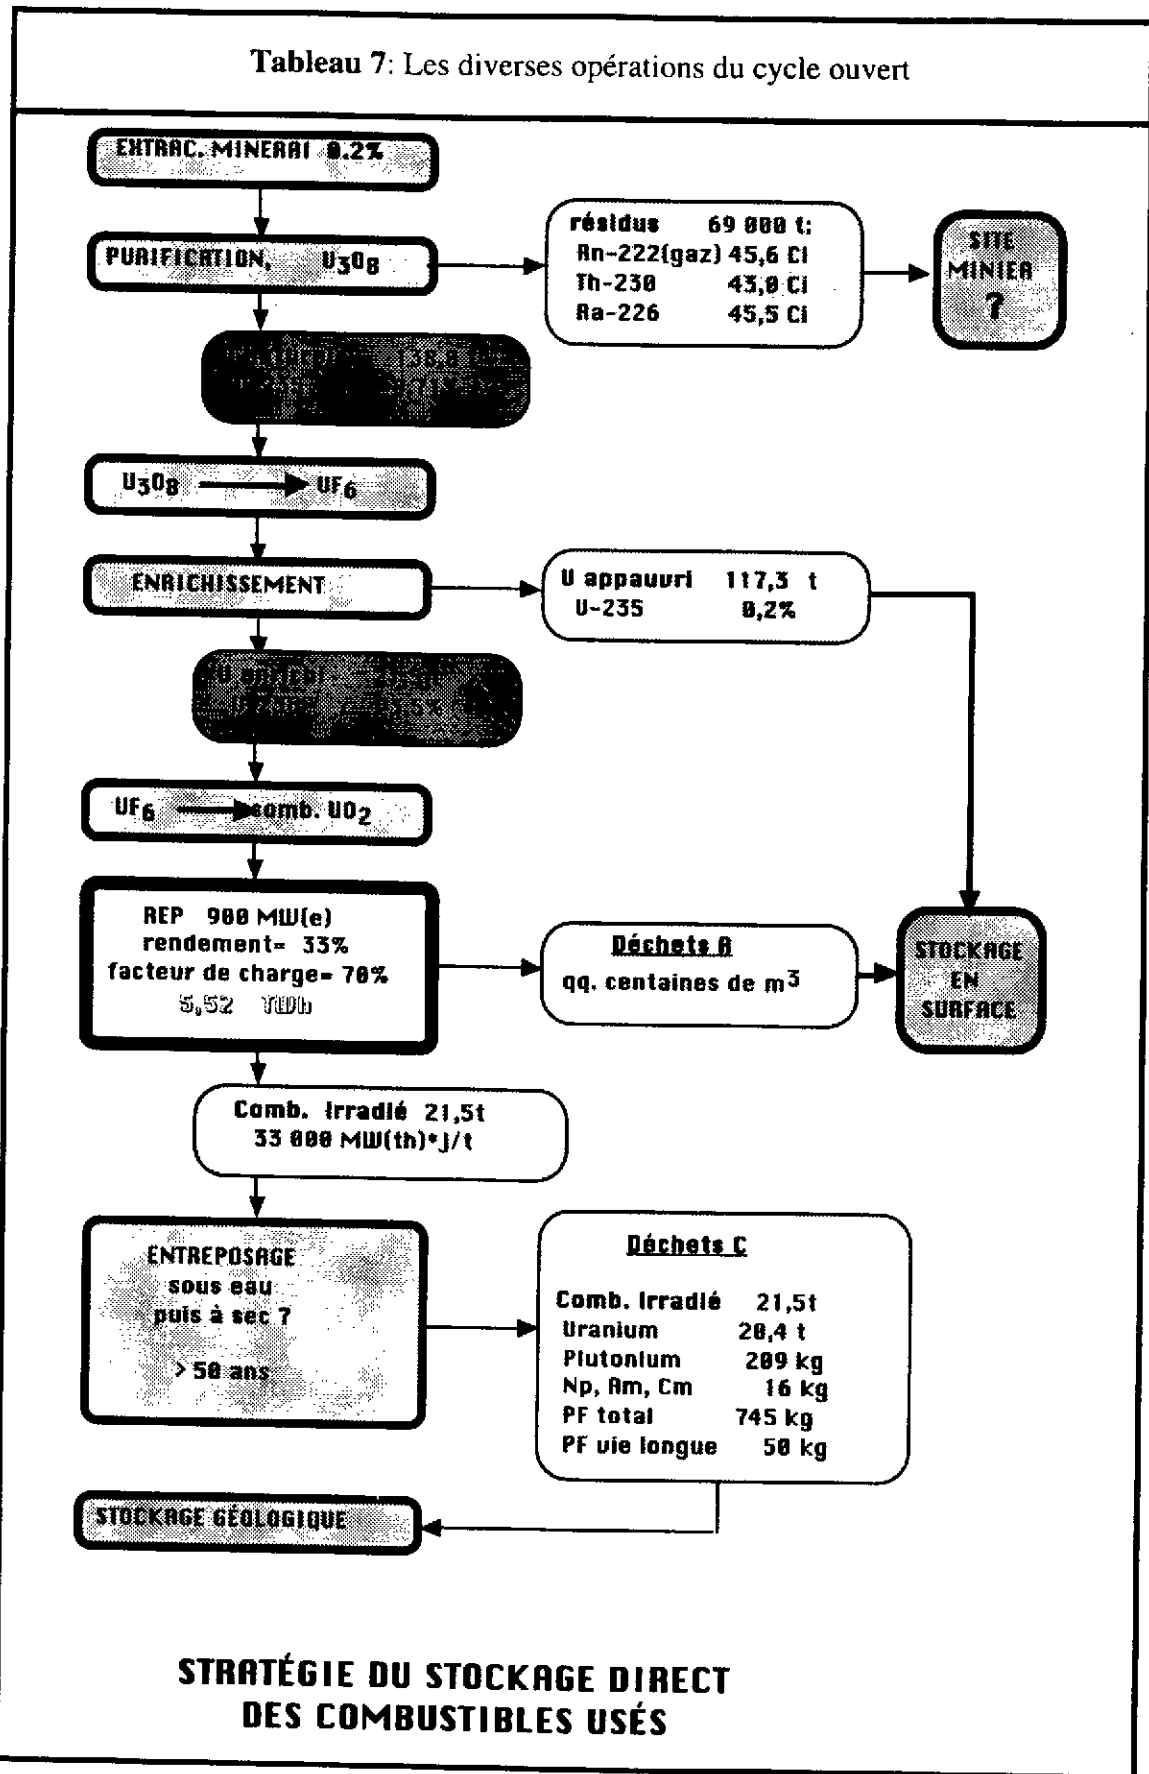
Tableau 7: Les diverses opérations du cycle ouvert

EXTRAC. MINERAI 0.2%

PURIFICATION, $U_3O_8$

résidus 69 000 t:
Rn-222(gaz) 45,6 Ci
Th-230 43,0 Ci
Ra-226 45,5 Ci

SITE MINIER ?

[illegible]

$U_3O_8$ → $UF_6$

ENRICHISSEMENT

U appauvri 117,3 t
U-235 0,2%

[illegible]

$UF_6$ → comb. $UO_2$

REP 900 MW(e)
rendement= 33%
facteur de charge= 70%
5,52 TWh

Déchets A
qq. centaines de $m^3$

STOCKAGE EN SURFACE

Comb. irradié 21,5t
33 000 MW(th)*j/t

ENTREPOSAGE
sous eau
puis à sec ?

> 50 ans

Déchets C

Comb. irradié 21,5t
Uranium 20,4 t
Plutonium 209 kg
Np, Am, Cm 16 kg
PF total 745 kg
PF vie longue 50 kg

STOCKAGE GÉOLOGIQUE

STRATÉGIE DU STOCKAGE DIRECT DES COMBUSTIBLES USÉS